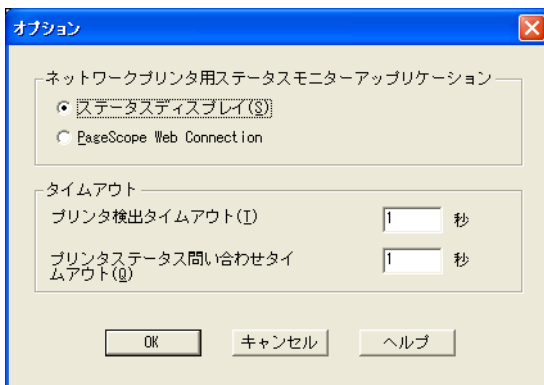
オプション

ネットワークプリンタ用ステータスモニターアップリケーション

ステータスディスプレイ(S)

PageScope Web Connection

タイムアウト

プリンタ検出タイムアウト(T)

1 秒

プリンタステータス問い合わせタイムアウト(Q)

1 秒

OK

キャンセル

ヘルプ